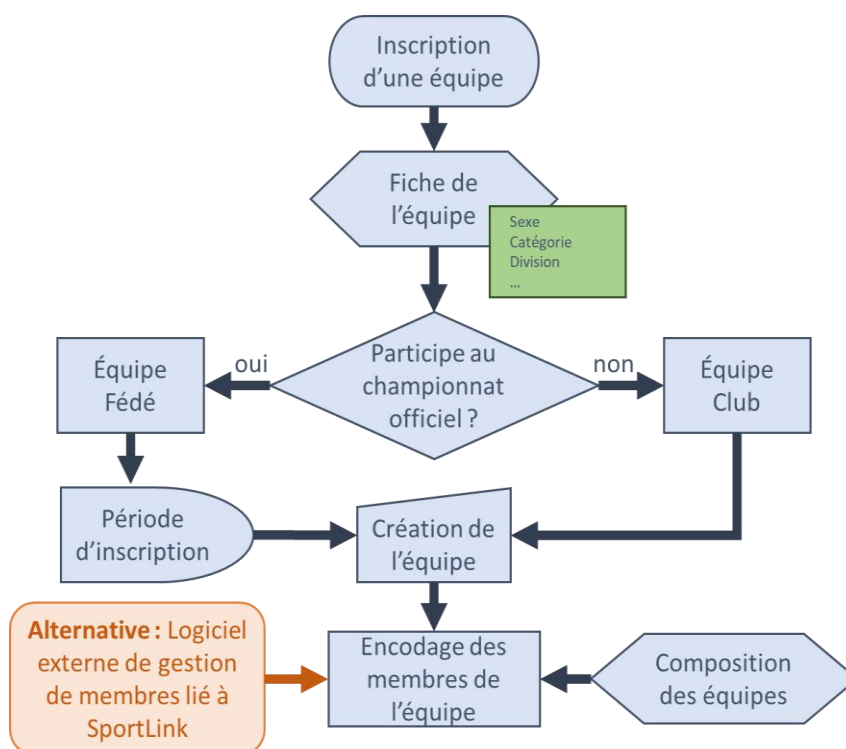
Inscription d’une équipe

Fiche de l’équipe

Sexe
Catégorie
Division
...

Participe au championnat officiel ?

oui

non

Équipe Fédé

Équipe Club

Période d’inscription

Création de l’équipe

Alternative : Logiciel externe de gestion de membres lié à SportLink

Encodage des membres de l’équipe

Composition des équipes